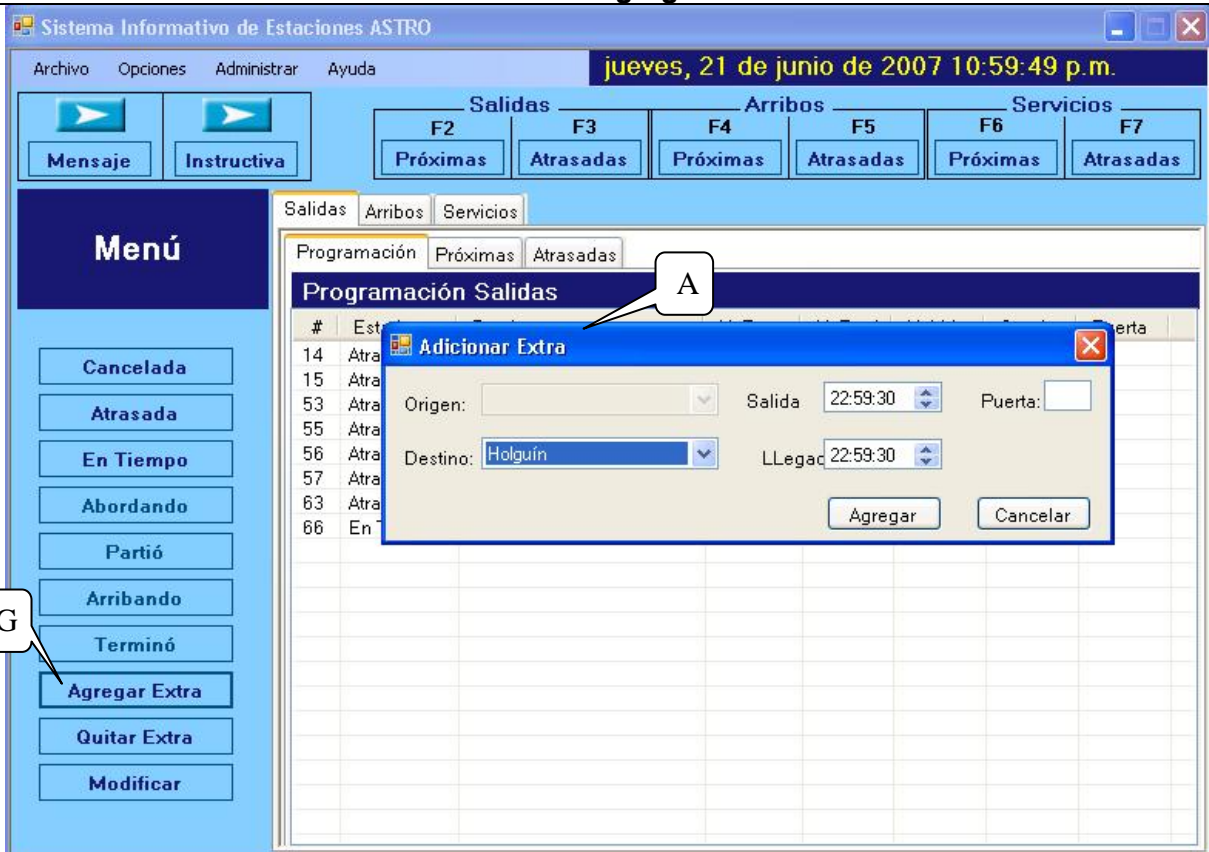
Sistema Informativo de Estaciones ASTRO

Archivo Opciones Administrar Ayuda

jueves, 21 de junio de 2007 10:59:49 p.m.

Mensaje Instructiva

Salidas
F2 Próximas
F3 Atrasadas

Arribos
F4 Próximas
F5 Atrasadas

Servicios
F6 Próximas
F7 Atrasadas

Menú

Salidas Arribos Servicios

Programación Próximas Atrasadas

A

Programación Salidas

| # | Est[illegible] | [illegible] | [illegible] | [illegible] | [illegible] | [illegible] | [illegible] | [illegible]erta |
|---|---|---|---|---|---|---|---|---|
| 14 | Atra | | | | | | | |
| 15 | Atra | | | | | | | |
| 53 | Atra | | | | | | | |
| 55 | Atra | | | | | | | |
| 56 | Atra | | | | | | | |
| 57 | Atra | | | | | | | |
| 63 | Atra | | | | | | | |
| 66 | En T | | | | | | | |

Adicionar Extra

Origen:
Salida 22:59:30
Puerta:
Destino: Holguín
LLegad 22:59:30

Agregar Cancelar

Cancelada
Atrasada
En Tiempo
Abordando
Partió
Arribando
G
Terminó
Agregar Extra
Quitar Extra
Modificar